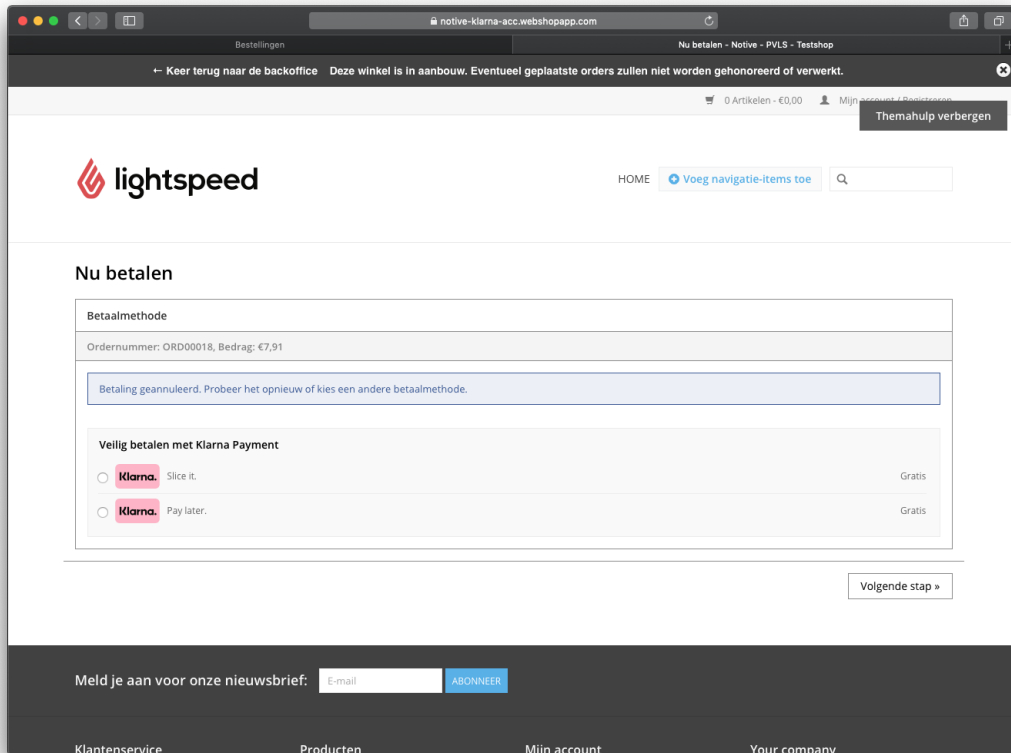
notive-klarna-acc.webshopapp.com

Bestellingen

Nu betalen - Notive - PVLS - Testshop

← Keer terug naar de backoffice Deze winkel is in aanbouw. Eventueel geplaatste orders zullen niet worden gehonoreerd of verwerkt.

0 Artikelen - €0,00 Mijn account / Registreren

Themahulp verbergen

lightspeed

HOME Voeg navigatie-items toe

Nu betalen

Betaalmethode

Ordernummer: ORD00018, Bedrag: €7,91

Betaling geannuleerd. Probeer het opnieuw of kies een andere betaalmethode.

Veilig betalen met Klarna Payment

Klarna. Slice it. Gratis

Klarna. Pay later. Gratis

Volgende stap »

Meld je aan voor onze nieuwsbrief: E-mail ABONNEER

Klantenservice Producten Mijn account Your company